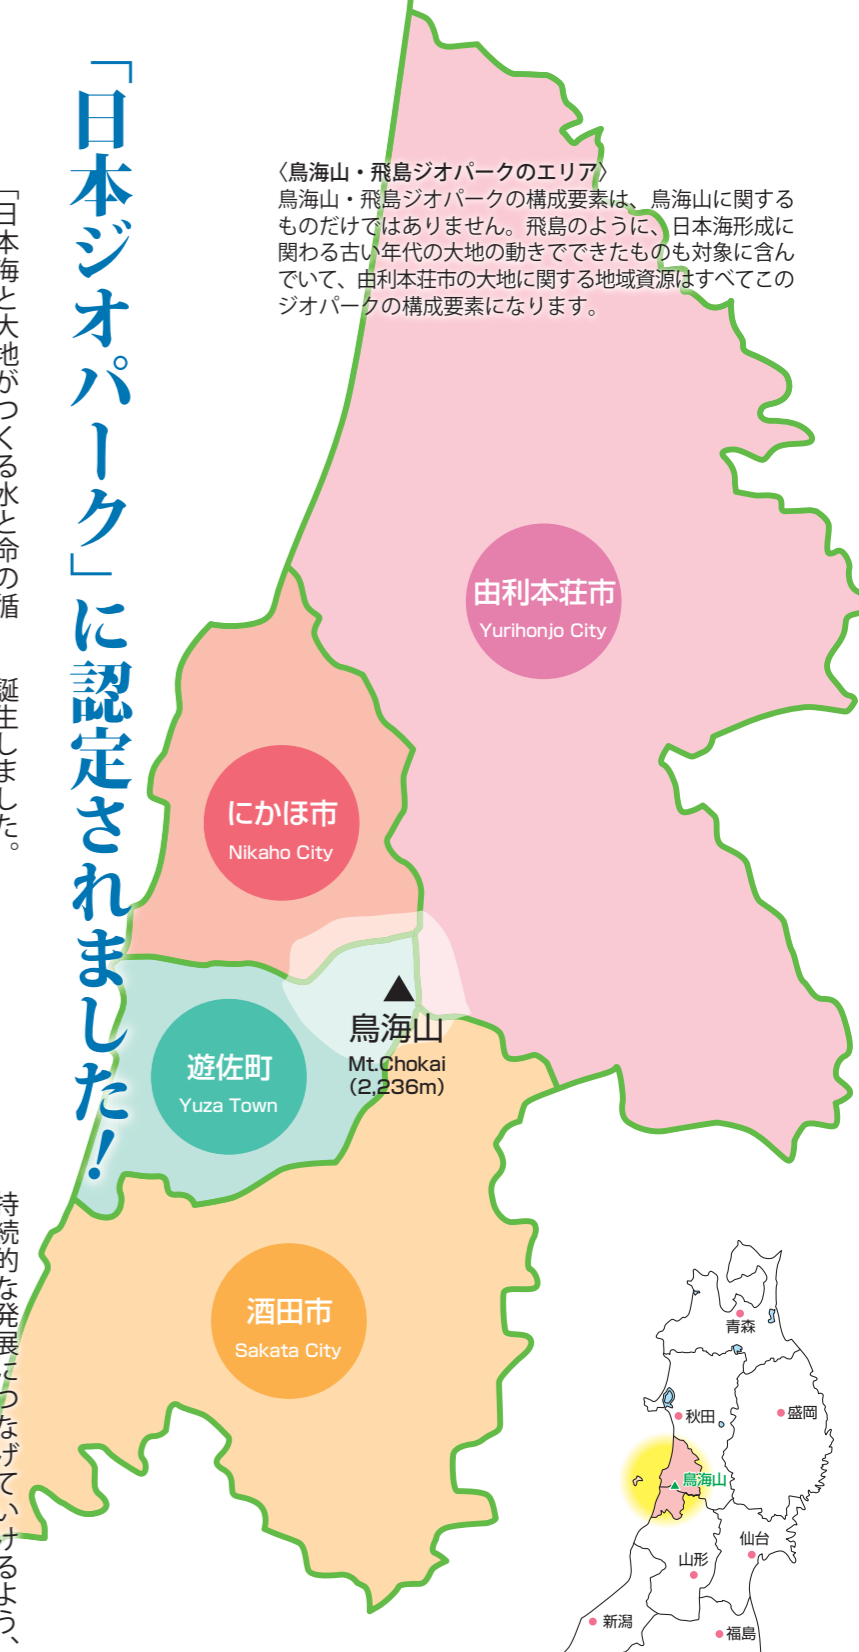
「日本ジオパーク」に認定されました!

「日本海と大地がつくる水と命の循

誕生しました。

持続的な発展につなげていけるよう、

〈鳥海山・飛島ジオパークのエリア〉
鳥海山・飛島ジオパークの構成要素は、鳥海山に関するものだけではありません。飛島のように、日本海形成に関わる古い年代の大地の動きでできたものも対象に含んでいて、由利本荘市の大地に関する地域資源はすべてこのジオパークの構成要素になります。

由利本荘市
Yurihonjo City

にかほ市
Nikaho City

鳥海山
Mt.Chokai
(2,236m)

遊佐町
Yuza Town

酒田市
Sakata City

青森
秋田
盛岡
鳥海山
仙台
山形
新潟
福島